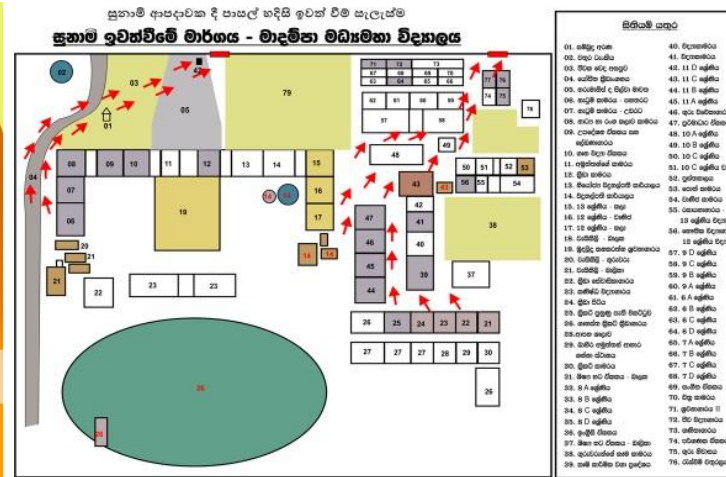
සුනාමි ආපදාවක දී පාසල් හදිසි ඉවත් වීම් සැලැස්ම
සුනාමි ඉවත්වීමේ මාර්ගය - මාදම්පා මධ්‍යමහා විද්‍යාලය

02
03
05
79
01
04
08
07
06
09
10
11
12
13
14
15
16
17
18
19
14
14
71 72 73
67 68 69 70
63 64 65 66
62 61 60 59
57
58
77 76
74 75
78
48
49
50 51 52 53
56 55 54
43 43
42
41
40
39
38
37
47
46
45
44
14
20
21
21
22
23
23
26 25 24 23 22 21
27 27 27 28 29 30
26
26
26

සිතියම් යතුර
01. සම්බුද්ධ ගුරු
02. වතුර ටැංකිය
03. පිරිත් ශාලා භූමිය
04. ගේට්ටුව
05. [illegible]
06. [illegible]
07. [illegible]
08. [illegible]
09. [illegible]
10. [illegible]
11. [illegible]
12. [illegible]
13. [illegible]
14. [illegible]
15. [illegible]
16. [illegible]
17. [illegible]
18. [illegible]
19. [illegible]
20. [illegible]
21. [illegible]
22. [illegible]
23. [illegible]
24. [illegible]
25. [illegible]
26. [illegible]
27. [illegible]
28. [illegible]
29. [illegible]
30. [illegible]
31. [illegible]
32. 8 A ශ්‍රේණිය
33. 8 B ශ්‍රේණිය
34. 8 C ශ්‍රේණිය
35. 8 D ශ්‍රේණිය
36. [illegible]
37. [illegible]
38. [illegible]
39. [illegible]
40. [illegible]
41. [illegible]
42. 11 D ශ්‍රේණිය
43. 11 C ශ්‍රේණිය
44. 11 B ශ්‍රේණිය
45. 11 A ශ්‍රේණිය
46. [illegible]
47. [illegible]
48. 10 A ශ්‍රේණිය
49. 10 B ශ්‍රේණිය
50. 10 C ශ්‍රේණිය
51. 10 D ශ්‍රේණිය
52. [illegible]
53. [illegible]
54. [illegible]
55. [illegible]
56. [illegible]
57. 9 D ශ්‍රේණිය
58. 9 C ශ්‍රේණිය
59. 9 B ශ්‍රේණිය
60. 9 A ශ්‍රේණිය
61. 6 A ශ්‍රේණිය
62. 6 B ශ්‍රේණිය
63. 6 C ශ්‍රේණිය
64. 6 D ශ්‍රේණිය
65. 7 A ශ්‍රේණිය
66. 7 B ශ්‍රේණිය
67. 7 C ශ්‍රේණිය
68. 7 D ශ්‍රේණිය
69. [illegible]
70. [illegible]
71. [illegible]
72. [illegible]
73. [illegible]
74. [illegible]
75. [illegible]
76. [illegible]